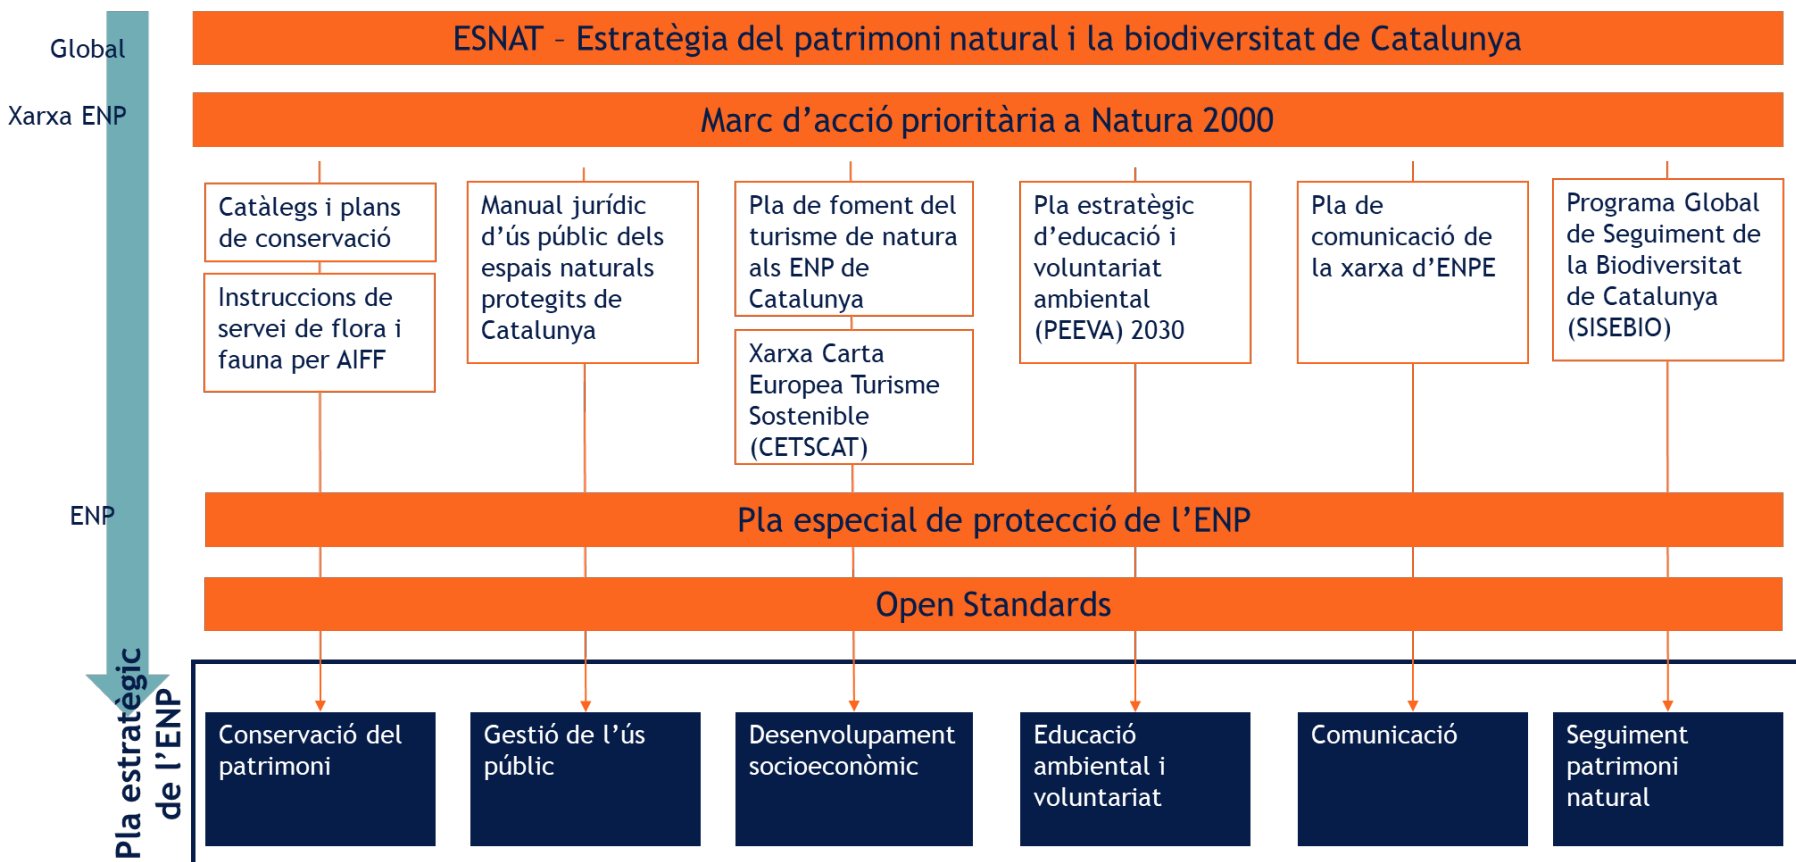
Global

Xarxa ENP

ESNAT – Estratègia del patrimoni natural i la biodiversitat de Catalunya

Marc d'acció prioritària a Natura 2000

Catàlegs i plans de conservació

Instruccions de servei de flora i fauna per AIFF

Manual jurídic d'ús públic dels espais naturals protegits de Catalunya

Pla de foment del turisme de natura als ENP de Catalunya

Xarxa Carta Europea Turisme Sostenible (CETSCAT)

Pla estratègic d'educació i voluntariat ambiental (PEEVA) 2030

Pla de comunicació de la xarxa d'ENPE

Programa Global de Seguiment de la Biodiversitat de Catalunya (SISEBIO)

ENP

Pla especial de protecció de l'ENP

Open Standards

Pla estratègic de l'ENP

Conservació del patrimoni

Gestió de l'ús públic

Desenvolupament socioeconòmic

Educació ambiental i voluntariat

Comunicació

Seguiment patrimoni natural